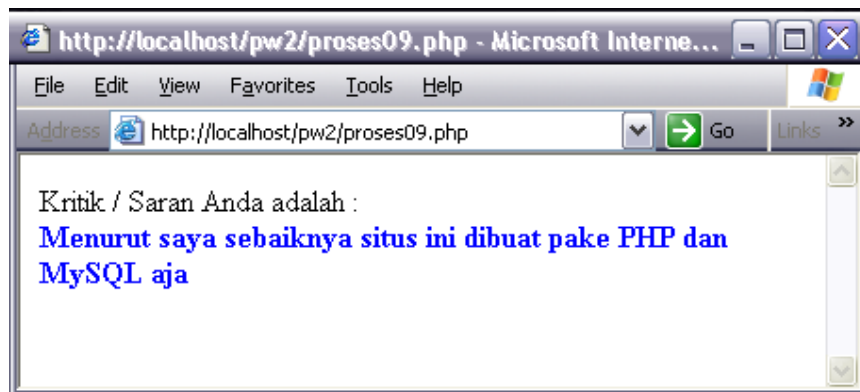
http://localhost/pw2/proses09.php - Microsoft Interne...

File Edit View Favorites Tools Help

Address http://localhost/pw2/proses09.php Go Links »

Kritik / Saran Anda adalah :
Menurut saya sebaiknya situs ini dibuat pake PHP dan MySQL aja